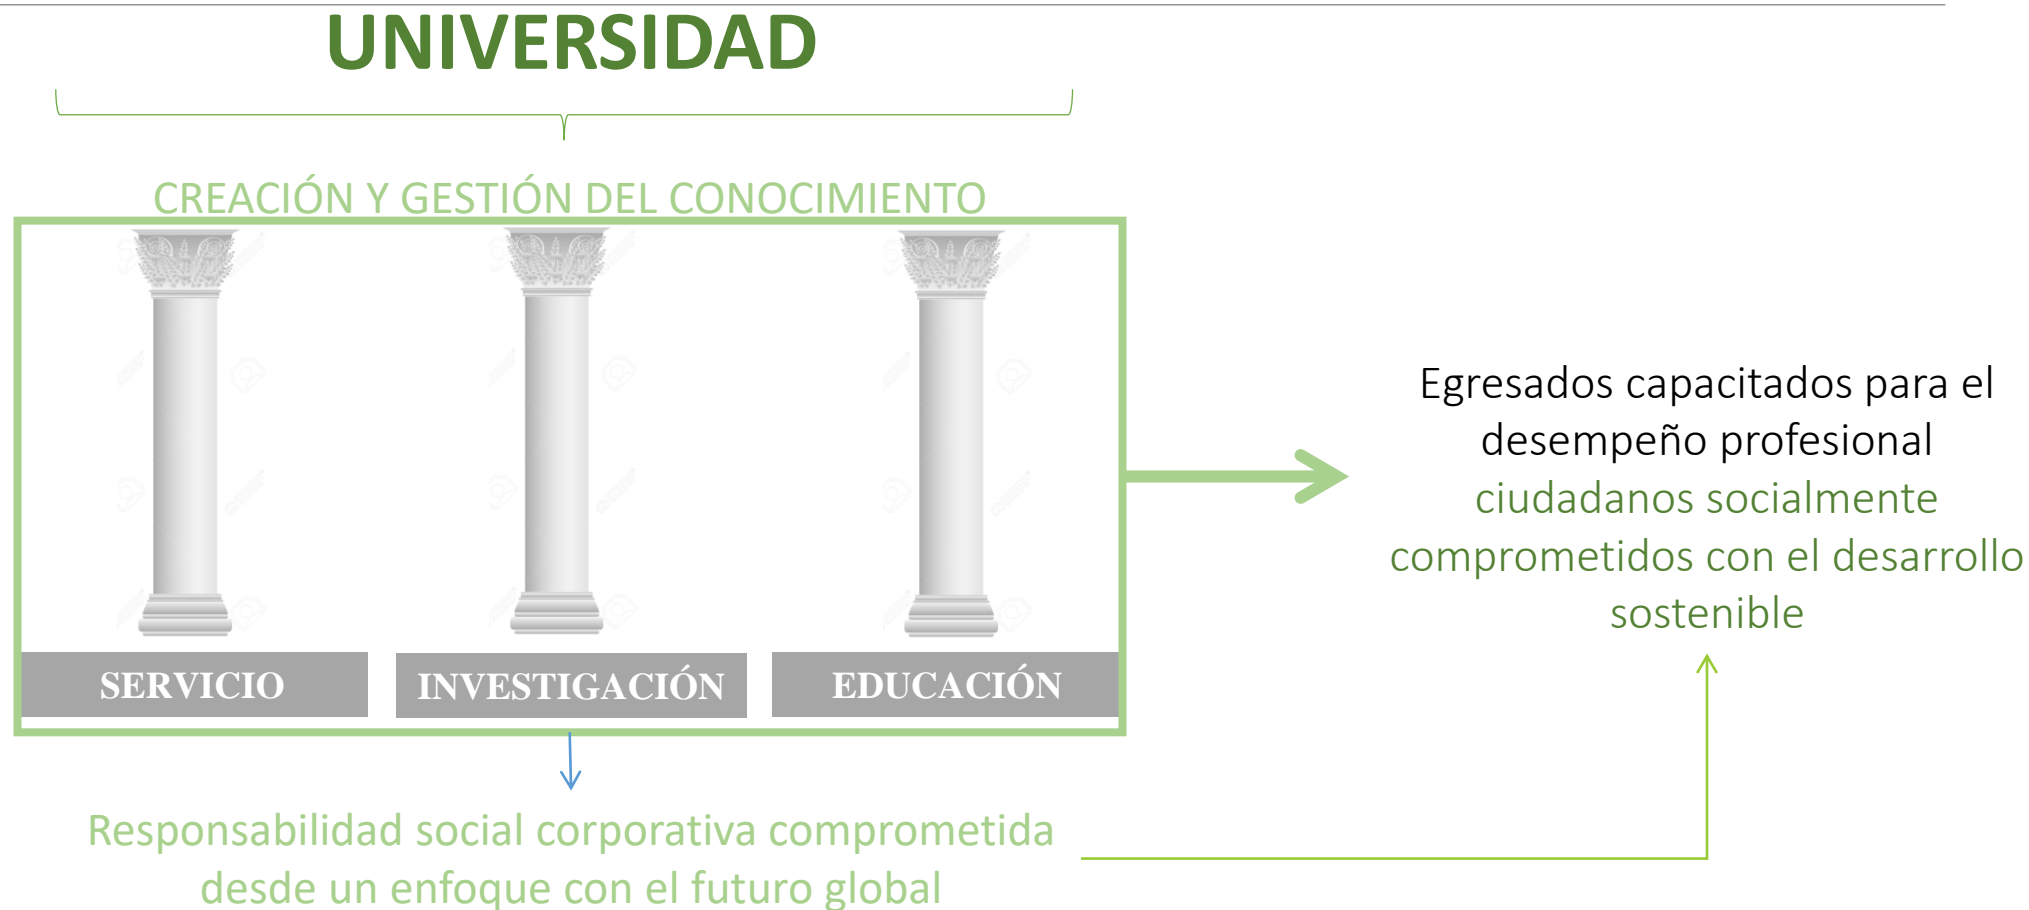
UNIVERSIDAD

CREACIÓN Y GESTIÓN DEL CONOCIMIENTO

SERVICIO

INVESTIGACIÓN

EDUCACIÓN

Egresados capacitados para el desempeño profesional ciudadanos socialmente comprometidos con el desarrollo sostenible

Responsabilidad social corporativa comprometida desde un enfoque con el futuro global